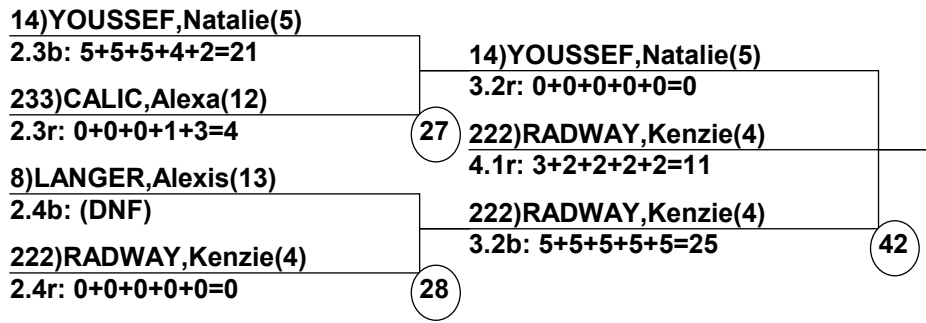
14)YOUSSEF,Natalie(5)
2.3b: 5+5+5+4+2=21

233)CALIC,Alexa(12)
2.3r: 0+0+0+1+3=4

27

14)YOUSSEF,Natalie(5)
3.2r: 0+0+0+0+0=0

222)RADWAY,Kenzie(4)
4.1r: 3+2+2+2+2=11

8)LANGER,Alexis(13)
2.4b: (DNF)

222)RADWAY,Kenzie(4)
2.4r: 0+0+0+0+0=0

28

222)RADWAY,Kenzie(4)
3.2b: 5+5+5+5+5=25

42